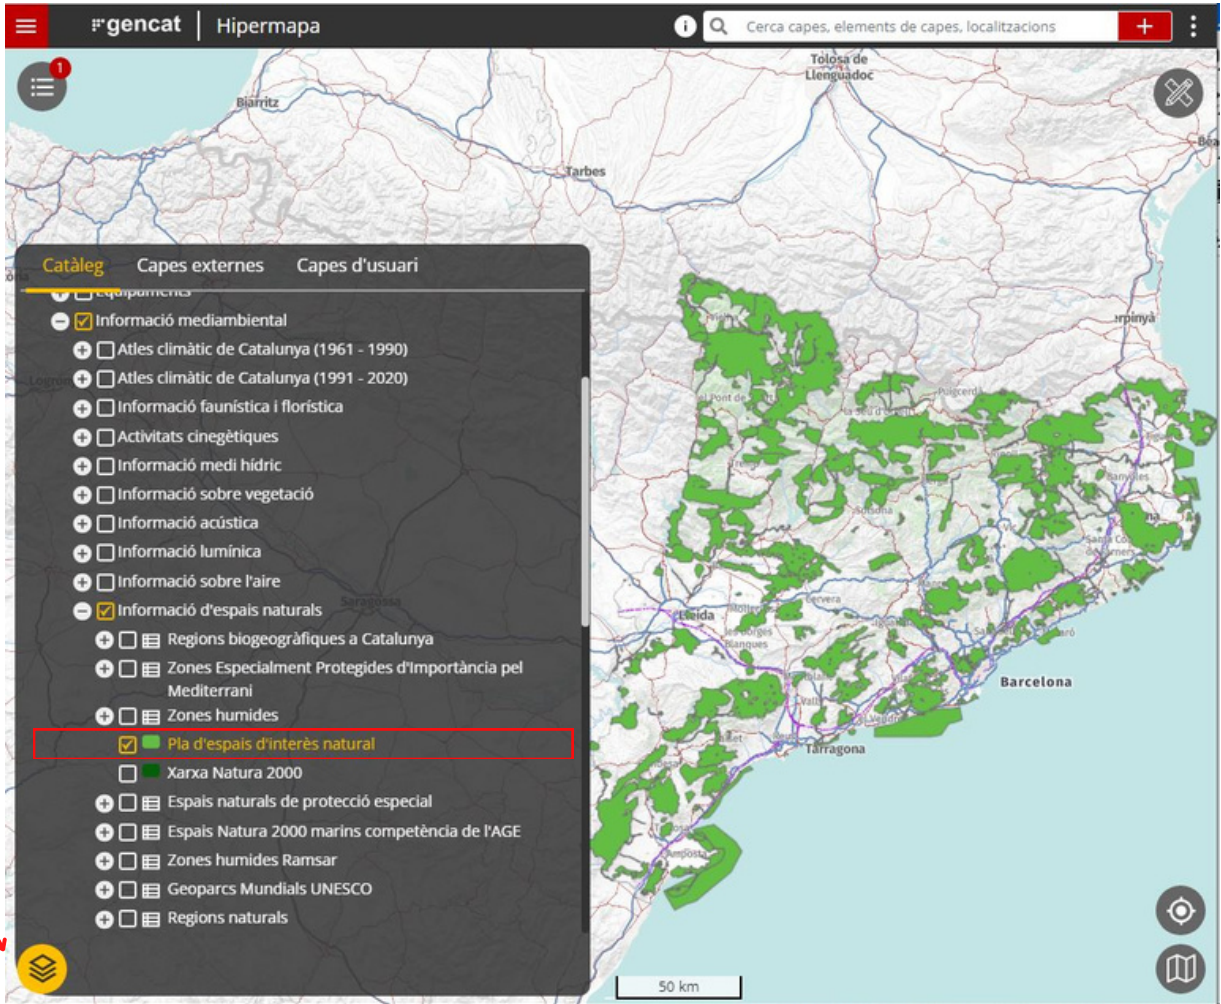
gencat | Hipermapa

Cerca capes, elements de capes, localitzacions

1

Tolosa de Llenguadoc

Biarritz

Tarbes

Catàleg Capes externes Capes d'usuari

Equipaments

Informació mediambiental

Atles climàtic de Catalunya (1961 - 1990)

Atles climàtic de Catalunya (1991 - 2020)

Informació faunística i florística

Activitats cinegètiques

Informació medi hídric

Informació sobre vegetació

Informació acústica

Informació lumínica

Informació sobre l'aire

Informació d'espais naturals

Regions biogeogràfiques a Catalunya

Zones Especialment Protegides d'Importància pel Mediterrani

Zones humides

Pla d'espais d'interès natural

Xarxa Natura 2000

Espais naturals de protecció especial

Espais Natura 2000 marins competència de l'AGE

Zones humides Ramsar

Geoparcs Mundials UNESCO

Regions naturals

Puigcerdà

Lleida

Barcelona

Tarragona

50 km